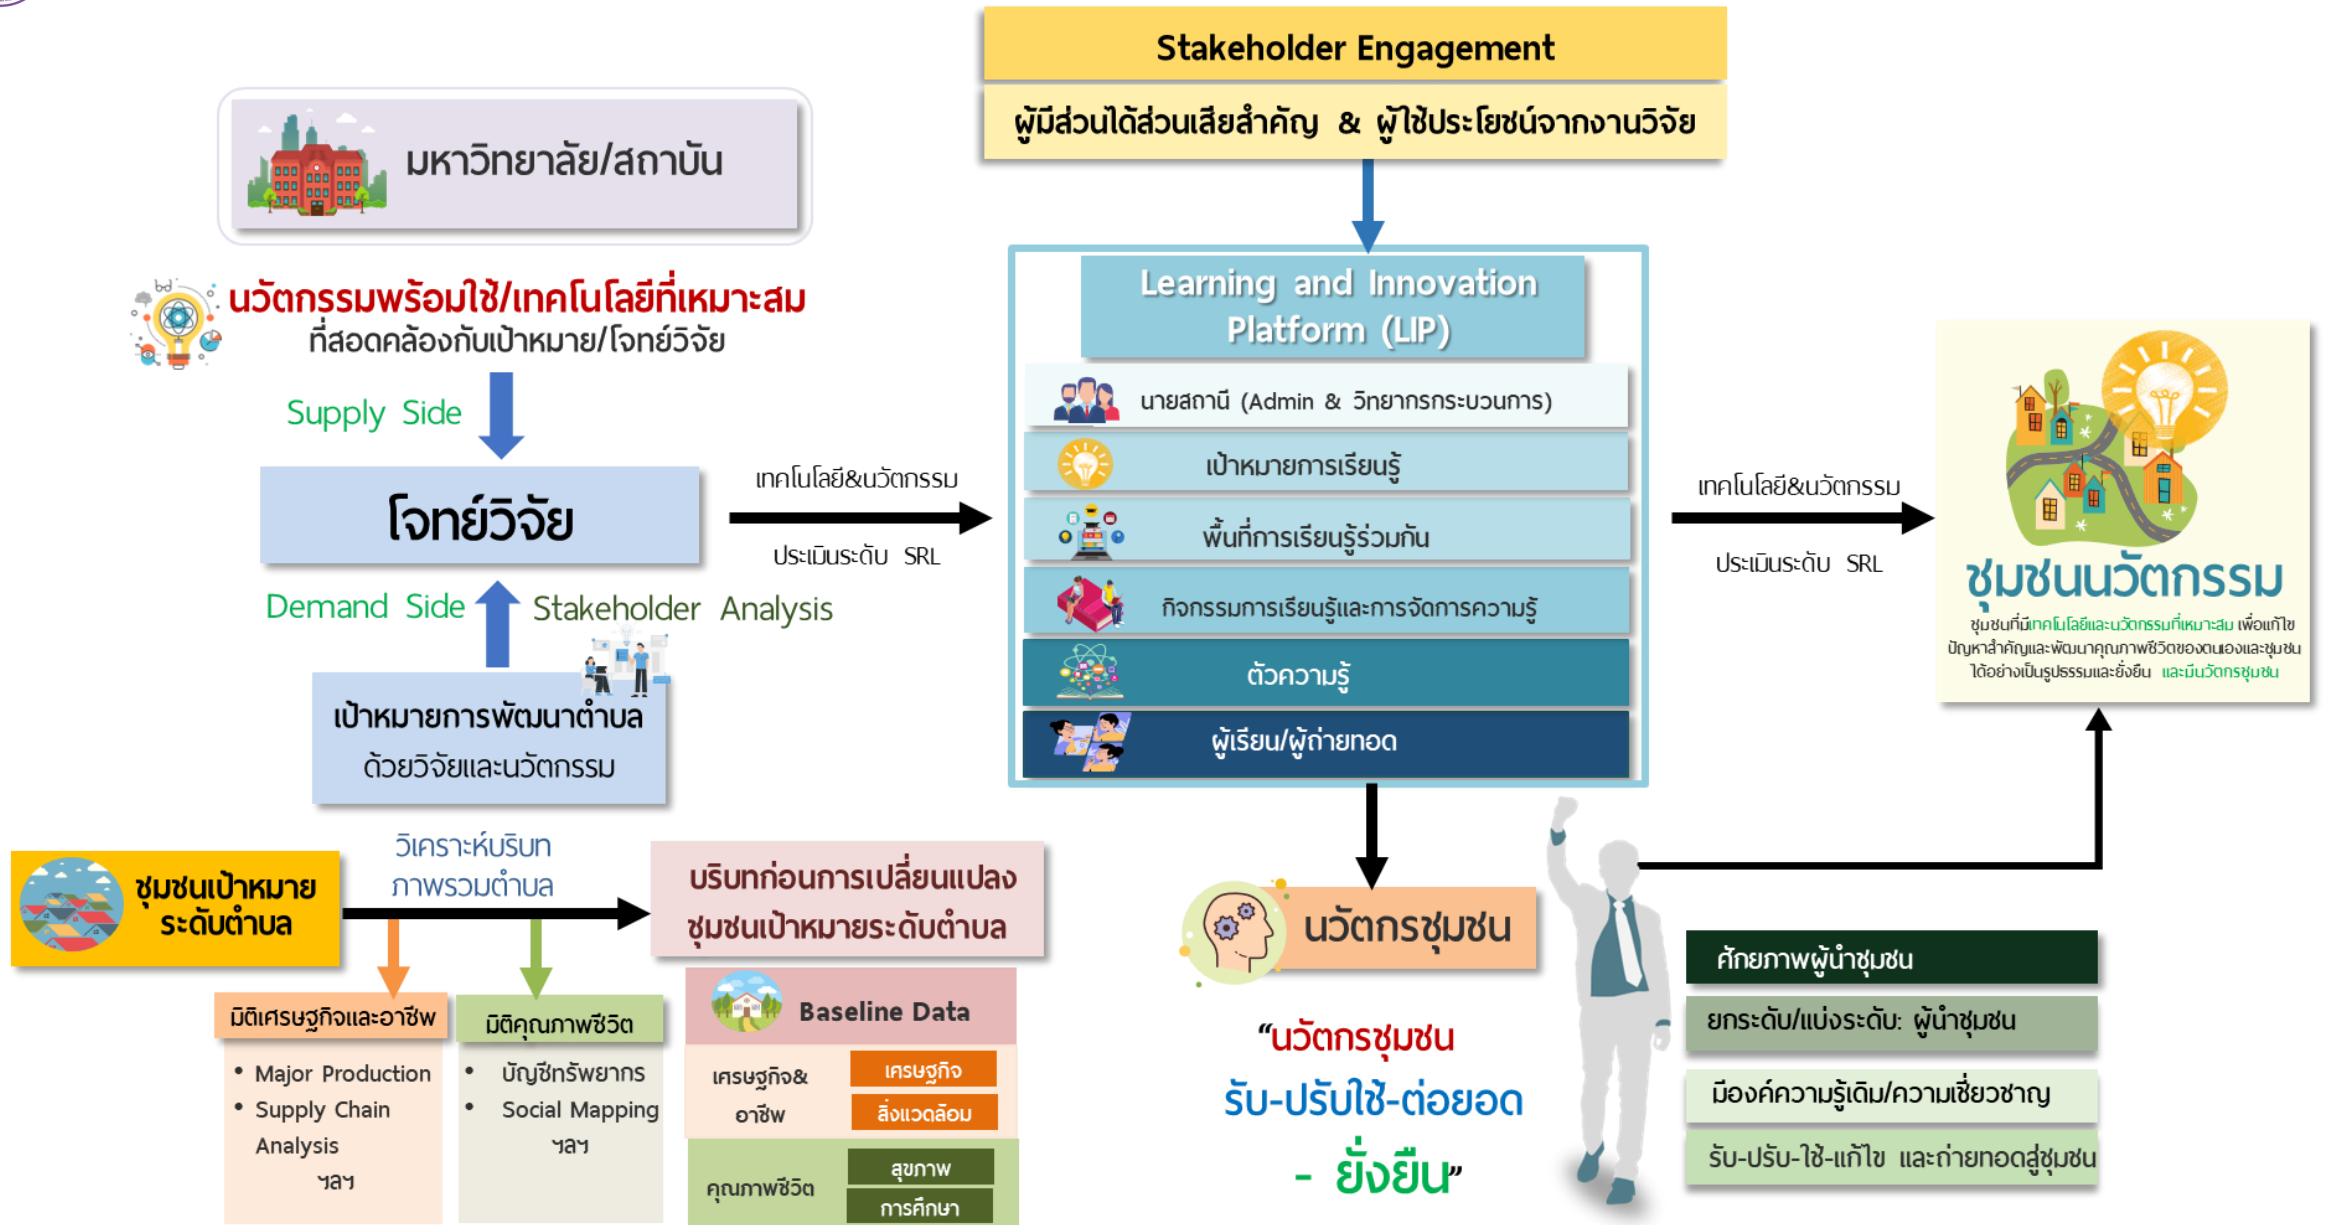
Stakeholder Engagement

ผู้มีส่วนได้ส่วนเสียสำคัญ & ผู้ใช้ประโยชน์จากงานวิจัย

มหาวิทยาลัย/สถาบัน

นวัตกรรมพร้อมใช้/เทคโนโลยีที่เหมาะสม
ที่สอดคล้องกับเป้าหมาย/โจทย์วิจัย

Supply Side

โจทย์วิจัย

Demand Side

Stakeholder Analysis

เป้าหมายการพัฒนาตำบล
ด้วยวิจัยและนวัตกรรม

เทคโนโลยี&นวัตกรรม

ประเมินระดับ SRL

Learning and Innovation Platform (LIP)

นายสถานี (Admin & วิทยากรกระบวนการ)

เป้าหมายการเรียนรู้

พื้นที่การเรียนรู้ร่วมกัน

กิจกรรมการเรียนรู้และการจัดการความรู้

ตัวความรู้

ผู้เรียน/ผู้ถ่ายทอด

เทคโนโลยี&นวัตกรรม

ประเมินระดับ SRL

ชุมชนนวัตกรรม

ชุมชนที่มีเทคโนโลยีและนวัตกรรมที่เหมาะสม เพื่อแก้ไขปัญหาสำคัญและพัฒนาคุณภาพชีวิตของตนเองและชุมชนได้อย่างเป็นรูปธรรมและยั่งยืน และมีนวัตกรชุมชน

ชุมชนเป้าหมาย
ระดับตำบล

วิเคราะห์บริบท
ภาพรวมตำบล

บริบทก่อนการเปลี่ยนแปลง
ชุมชนเป้าหมายระดับตำบล

มิติเศรษฐกิจและอาชีพ

• Major Production
• Supply Chain Analysis
ฯลฯ

มิติคุณภาพชีวิต

• บัญชีทรัพยากร
• Social Mapping
ฯลฯ

Baseline Data

เศรษฐกิจ& อาชีพ

เศรษฐกิจ

สิ่งแวดล้อม

คุณภาพชีวิต

สุขภาพ

การศึกษา

นวัตกรชุมชน

“นวัตกรชุมชน
รับ-ปรับใช้-ต่อยอด
- ยั่งยืน”

ศักยภาพผู้นำชุมชน

ยกระดับ/แบ่งระดับ: ผู้นำชุมชน

มีองค์ความรู้เดิม/ความเชี่ยวชาญ

รับ-ปรับ-ใช้-แก้ไข และถ่ายทอดสู่ชุมชน